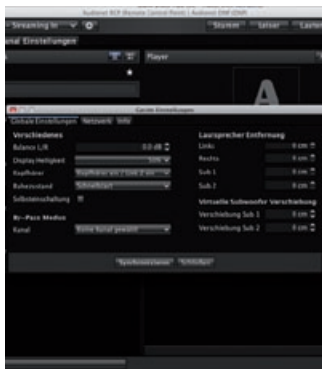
Audionet RCP (Remote Control Point) | Audionet DNP (DNP)
Streaming In
Stumm
Leiser
Lauter
nal Einstellungen
Player
A
Geräte Einstellungen
Globale Einstellungen
Netzwerk
Info
Verschiedenes
Balance L/R
0.0 dB
Display Helligkeit
50%
Kopfhörer
Kopfhörer ein / Line 2 aus
Ruhezustand
Schnellstart
Selbsteinschaltung
Rc-Pass Modus
Kanal
Keine Kanal gewählt
Lautsprecher Entfernung
Links
0 cm
Rechts
0 cm
Sub 1
0 cm
Sub 2
0 cm
Virtuelle Subwoofer Verschiebung
Verschiebung Sub 1
0 cm
Verschiebung Sub 2
0 cm
Synchronisieren
Schließen